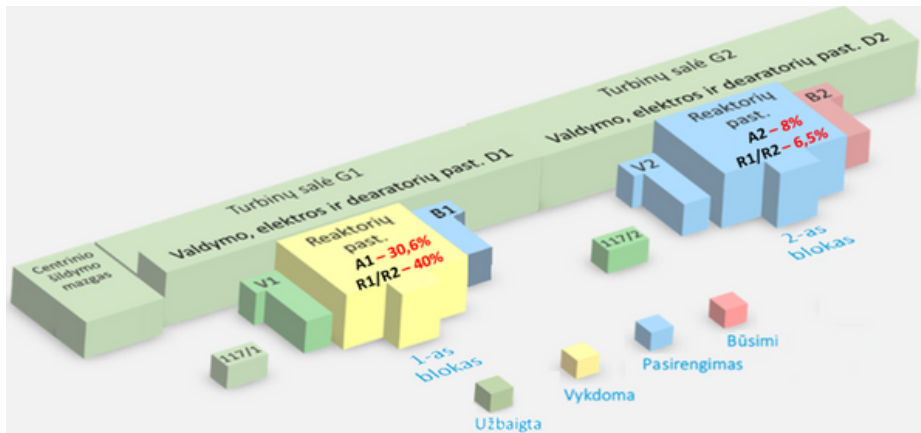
Turbinų salė G2

Valdymo, elektros ir dearatorių past. D2

B2

Reaktorių past.

A2 – 8%

R1/R2 – 6,5%

V2

2-as blokas

Turbinų salė G1

Valdymo, elektros ir dearatorių past. D1

B1

Reaktorių past.

A1 – 30,6%

R1/R2 – 40%

V1

Centrinio šildymo mazgas

117/2

117/1

1-as blokas

Būsimi

Pasirengimas

Vykdoma

Užbaigta